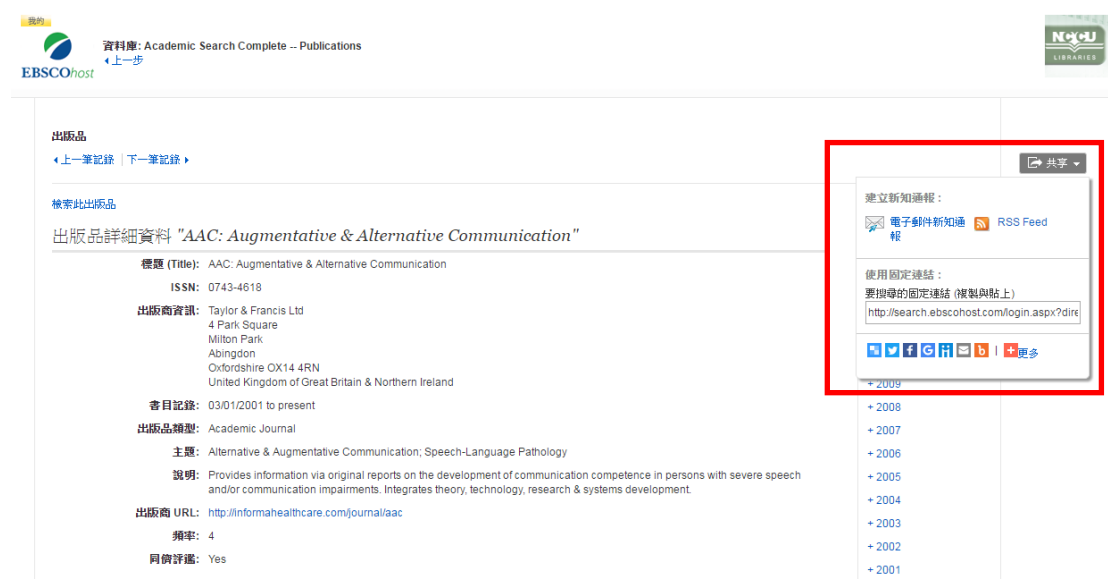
搜尋

EBSCOhost

資料庫: Academic Search Complete -- Publications
◂上一步

NCCU LIBRARIES

出版品
◂上一筆記錄 | 下一筆記錄 ▸

共享 ▾

建立新知通報：
電子郵件新知通報
RSS Feed

使用固定連結：
要搜尋的固定連結 (複製與貼上)
http://search.ebscohost.com/login.aspx?dire

更多

檢索此出版品

出版品詳細資料 "AAC: Augmentative & Alternative Communication"

標題 (Title): AAC: Augmentative & Alternative Communication

ISSN: 0743-4618

出版商資訊: Taylor & Francis Ltd
4 Park Square
Milton Park
Abingdon
Oxfordshire OX14 4RN
United Kingdom of Great Britain & Northern Ireland

書目記錄: 03/01/2001 to present

出版品類型: Academic Journal

主題: Alternative & Augmentative Communication; Speech-Language Pathology

說明: Provides information via original reports on the development of communication competence in persons with severe speech and/or communication impairments. Integrates theory, technology, research & systems development.

出版商 URL: http://informahealthcare.com/journal/aac

頻率: 4

同儕評鑑: Yes

+ 2009
+ 2008
+ 2007
+ 2006
+ 2005
+ 2004
+ 2003
+ 2002
+ 2001